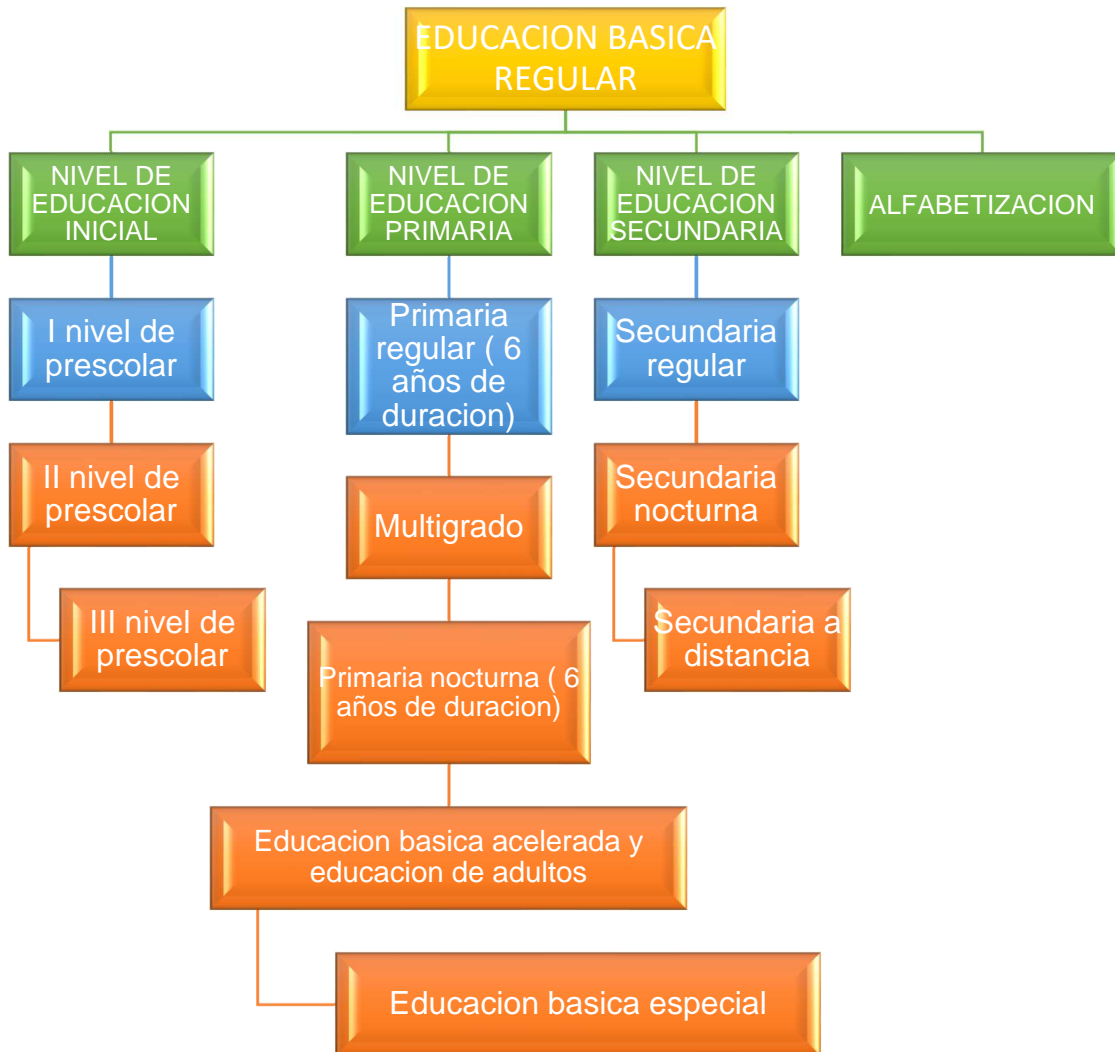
EDUCACION BASICA REGULAR

NIVEL DE EDUCACION INICIAL

I nivel de prescolar

II nivel de prescolar

III nivel de prescolar

NIVEL DE EDUCACION PRIMARIA

Primaria regular ( 6 años de duracion)

Multigrado

Primaria nocturna ( 6 años de duracion)

Educacion basica acelerada y educacion de adultos

Educacion basica especial

NIVEL DE EDUCACION SECUNDARIA

Secundaria regular

Secundaria nocturna

Secundaria a distancia

ALFABETIZACION